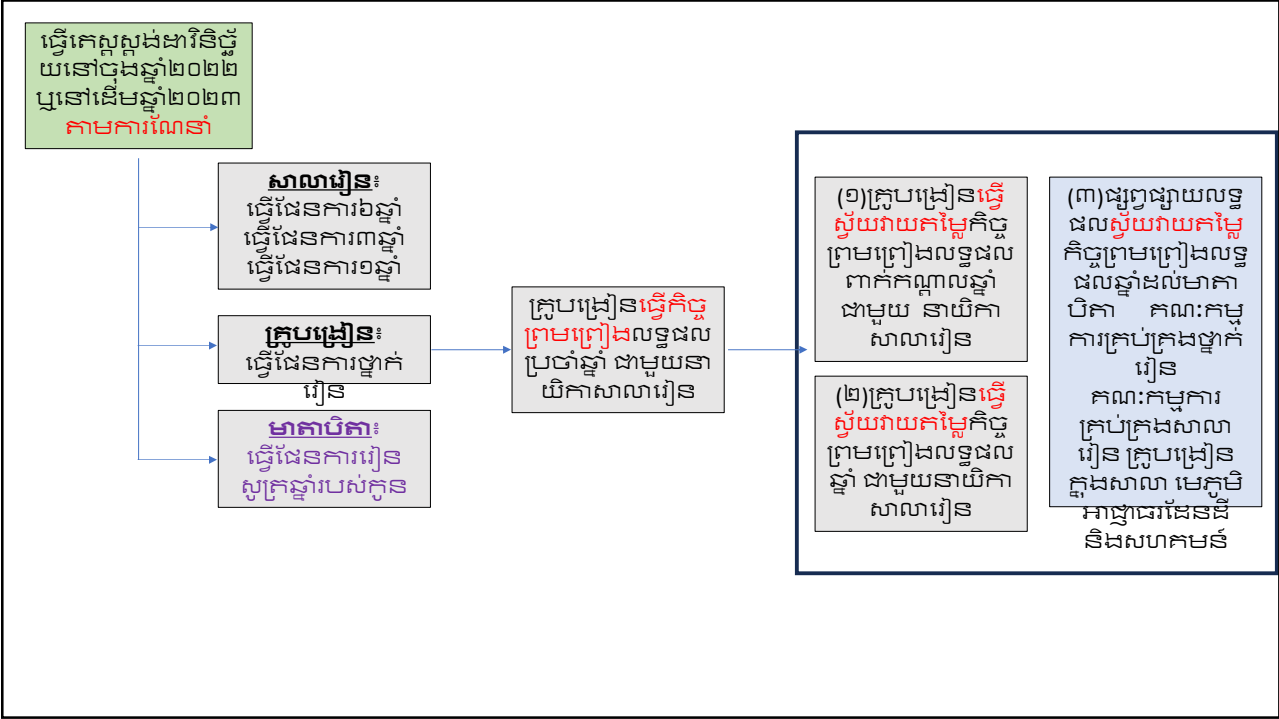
ធ្វើតេស្តស្ដង់ដារនិច្ច័យនៅចុងឆ្នាំ២០២២ ឬនៅដើមឆ្នាំ២០២៣ តាមការណែនាំ

សាលារៀន៖
ធ្វើផែនការ៦ឆ្នាំ
ធ្វើផែនការ៣ឆ្នាំ
ធ្វើផែនការ១ឆ្នាំ

គ្រូបង្រៀន៖
ធ្វើផែនការថ្នាក់រៀន

មាតាបិតា៖
ធ្វើផែនការរៀនសូត្រឆ្នាំរបស់កូន

គ្រូបង្រៀនធ្វើកិច្ចព្រមព្រៀងលទ្ធផលប្រចាំឆ្នាំ ជាមួយនាយិកាសាលារៀន

(១)គ្រូបង្រៀនធ្វើស្វ័យវាយតម្លៃកិច្ចព្រមព្រៀងលទ្ធផលពាក់កណ្ដាលឆ្នាំ ជាមួយ នាយិកាសាលារៀន

(២)គ្រូបង្រៀនធ្វើស្វ័យវាយតម្លៃកិច្ចព្រមព្រៀងលទ្ធផលឆ្នាំ ជាមួយនាយិកាសាលារៀន

(៣)ផ្សព្វផ្សាយលទ្ធផលស្វ័យវាយតម្លៃកិច្ចព្រមព្រៀងលទ្ធផលឆ្នាំដល់មាតាបិតា គណៈកម្មការគ្រប់គ្រងថ្នាក់រៀន គណៈកម្មការគ្រប់គ្រងសាលារៀន គ្រូបង្រៀនក្នុងសាលា មេភូមិ អាជ្ញាធរដែនដី និងសហគមន៍